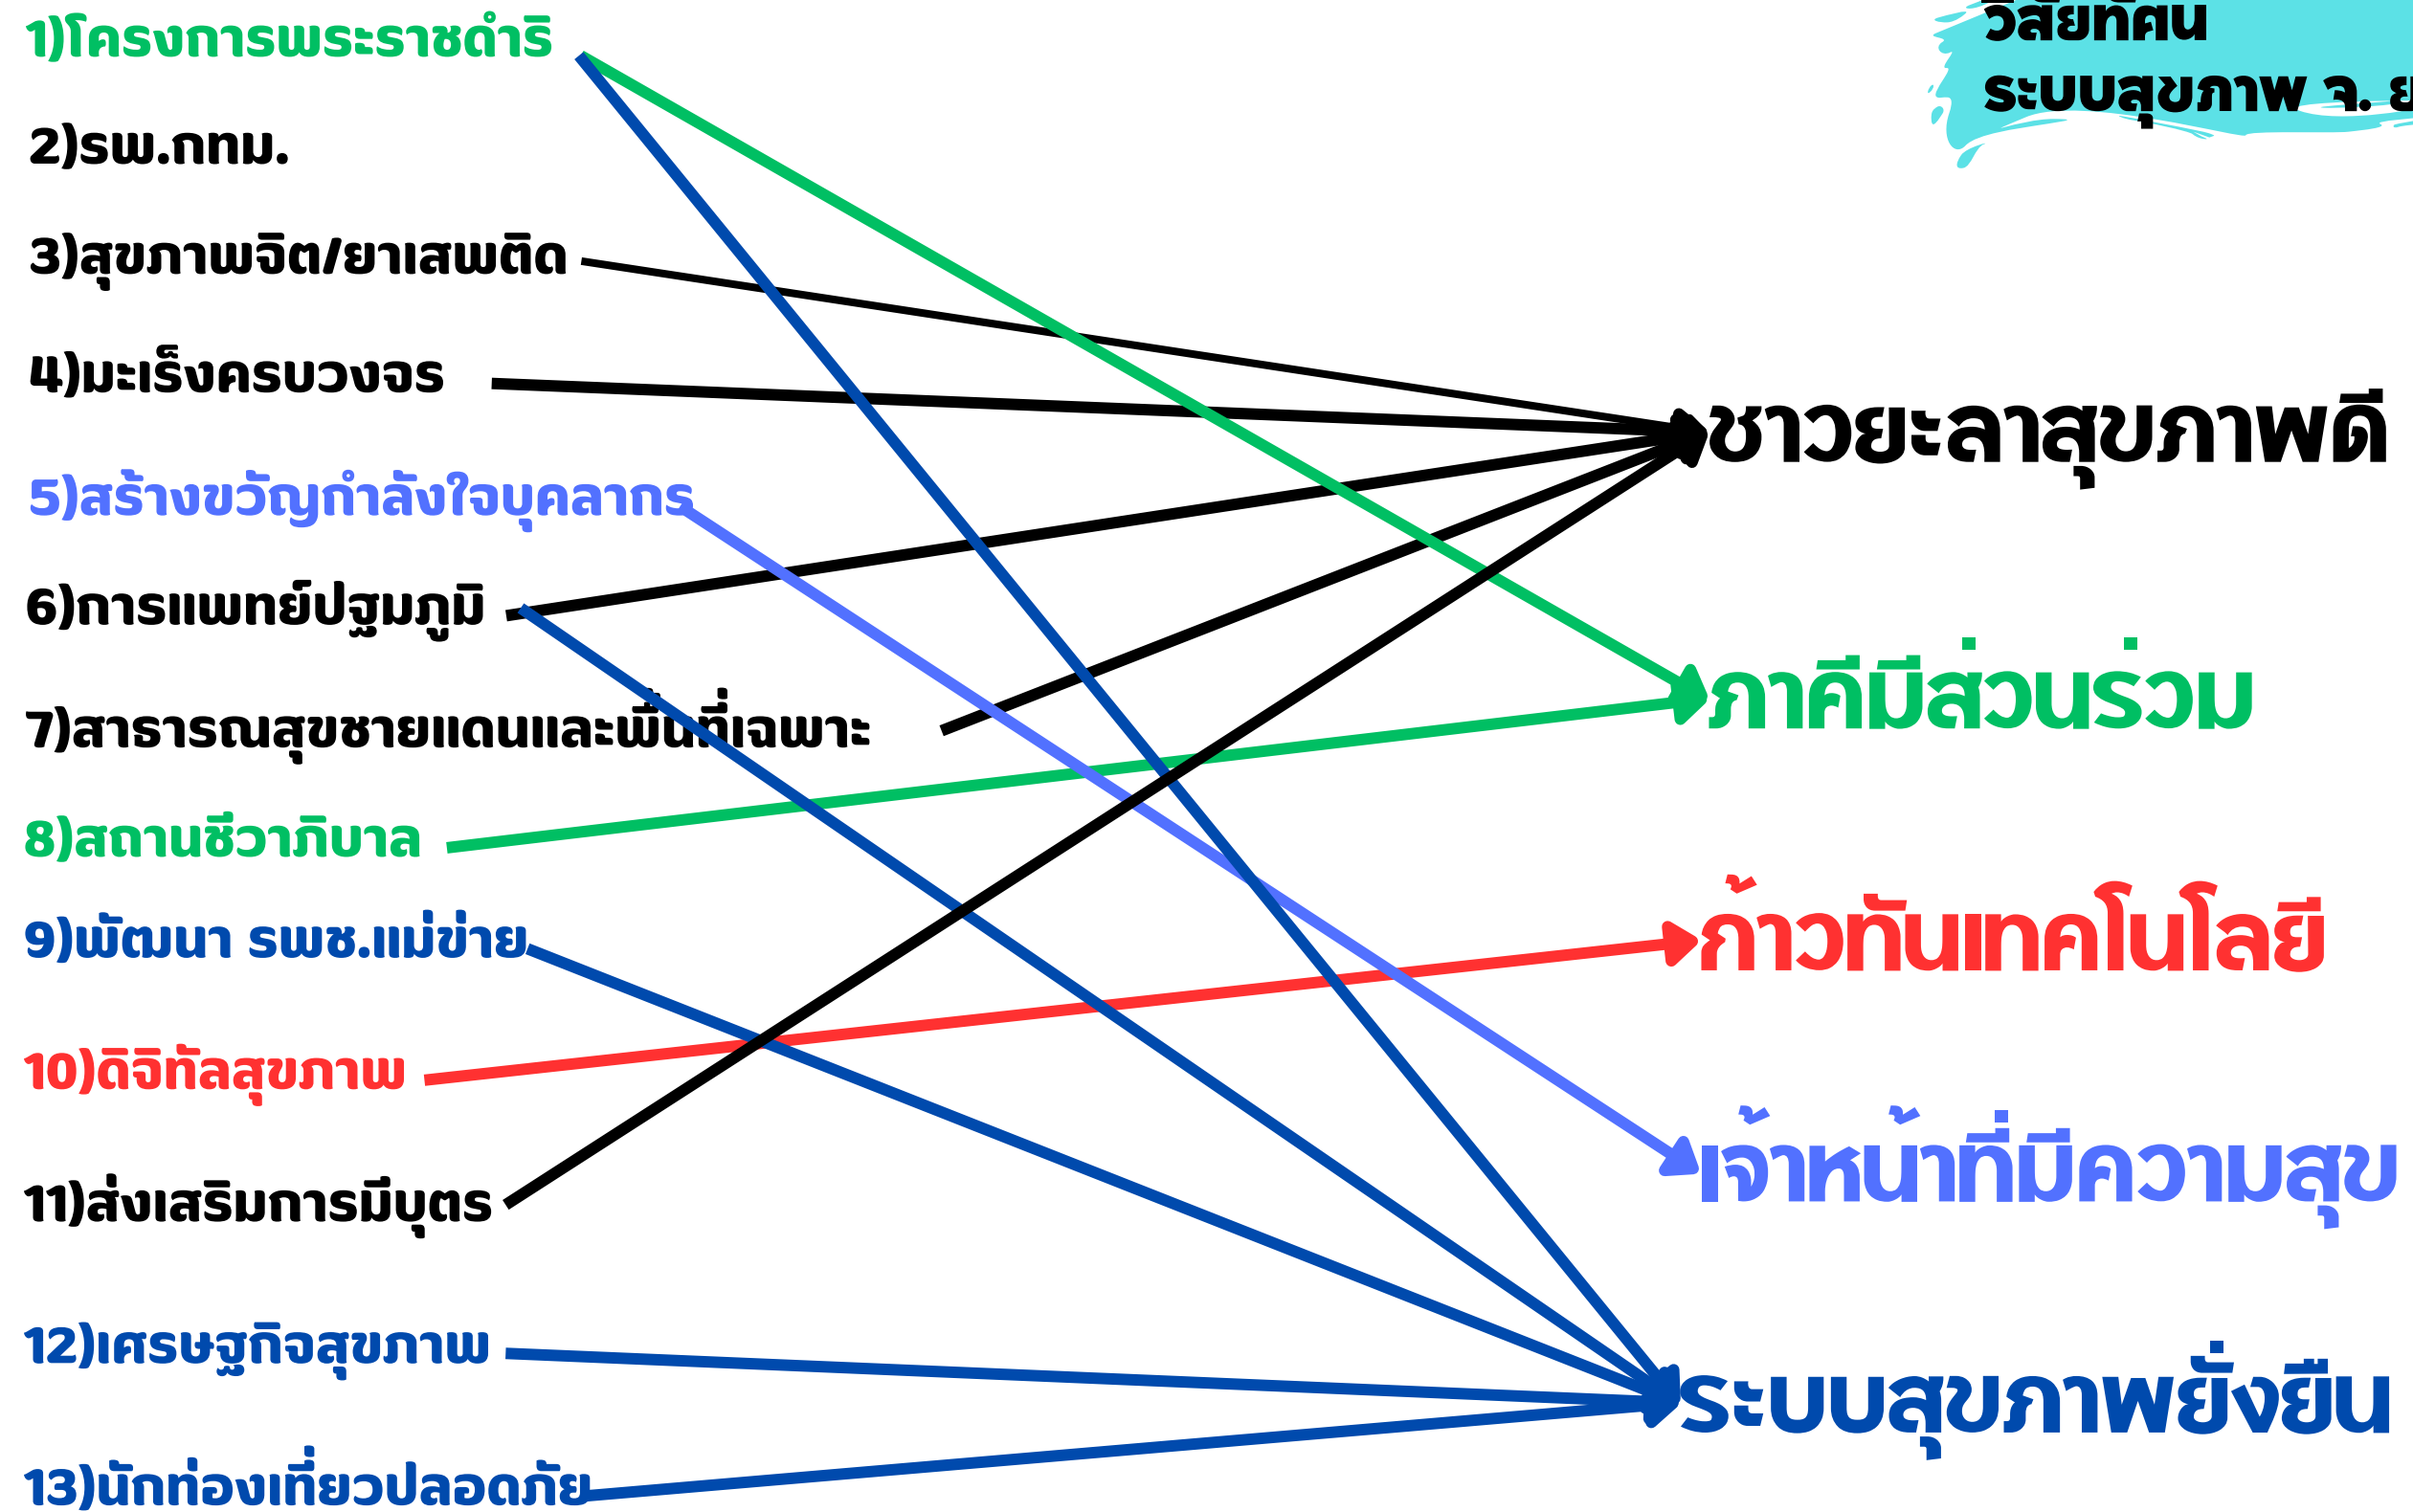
1)โครงการพระราชดำริ

2)รพ.กทม.

3)สุขภาพจิต/ยาเสพติด

4)มะเร็งครบวงจร

5)สร้างขวัญกำลังใจบุคลากร

6)การแพทย์ปฐมภูมิ

7)สาธารณสุขชายแดนและพื้นที่เฉพาะ

8)สถานชีวาภิบาล

9)พัฒนา รพช.แม่ข่าย

10)ดิจิทัลสุขภาพ

11)ส่งเสริมการมีบุตร

12)เศรษฐกิจสุขภาพ

13)นักท่องเที่ยวปลอดภัย

วิสัยทัศน์
ระบบสุขภาพ จ. ย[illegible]

ชาวยะลาสุขภาพดี

ภาคีมีส่วนร่วม

ก้าวทันเทคโนโลยี

เจ้าหน้าที่มีความสุข

ระบบสุขภาพยั่งยืน